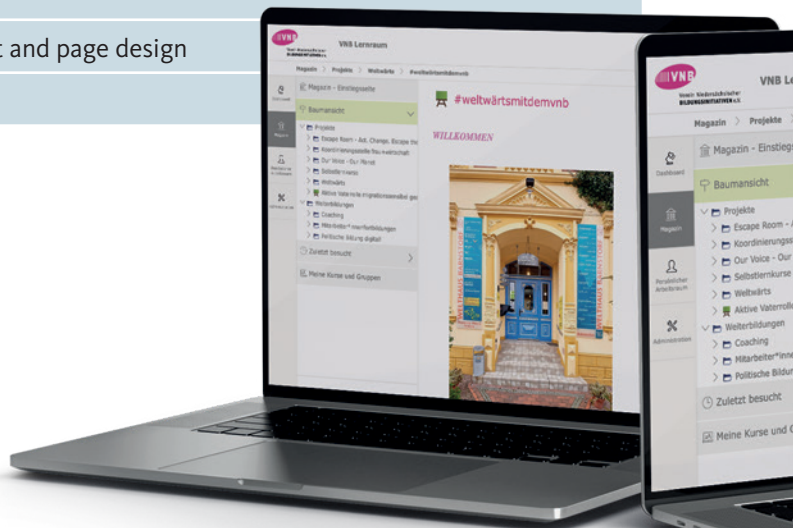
t and page design

VNB Lernraum

Magazin > Projekte > Weltwärts > #weltwärtsmitdemvnb

Magazin - Einstiegsseite

Baumansicht

Projekte
Escape Room - Act, Change, Escape the
Koordinierungsstelle Fleischwirtschaft
Our Voice - Our Planet
Selbstlernkurse
Weltwärts
Aktive Vaterrolle
Weiterbildungen
Coaching
Mitarbeiter*innenfortbildungen
Politische Bildung digital

Zuletzt besucht

Meine Kurse und Gruppen

Dashboard
Magazin
Persönlicher Arbeitsraum
Administration

#weltwärtsmitdemvnb

WILLKOMMEN

WELTHAUS BARNSTORF

VNB
Verein Niedersächsischer BILDUNGSINITIATIVEN e.V.

VNB Le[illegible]

Magazin > Projekte >

Magazin - Einstieg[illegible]

Baumansicht

Projekte
Escape Room - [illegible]
Koordinierungss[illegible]
Our Voice - Our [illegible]
Selbstlernkurse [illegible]
Weltwärts
Aktive Vaterrolle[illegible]
Weiterbildungen
Coaching
Mitarbeiter*inne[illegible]
Politische Bildun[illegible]

Zuletzt besucht

Meine Kurse und G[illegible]

Dashboard
Magazin
Persönlicher Arbeitsraum
Administration